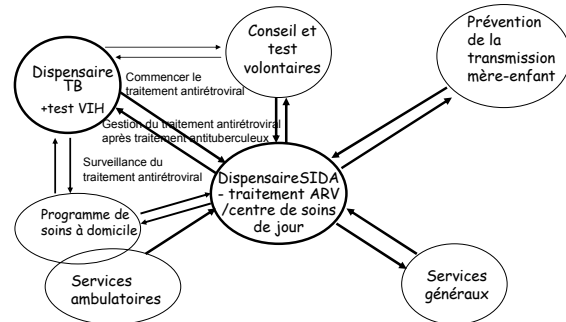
Conseil et test volontaires

Prévention de la transmission mère-enfant

Dispensaire TB +test VIH

Commencer le traitement antirétroviral

Gestion du traitement antirétroviral après traitement antituberculeux

Surveillance du traitement antirétroviral

DispensaireSIDA - traitement ARV /centre de soins de jour

Programme de soins à domicile

Services ambulatoires

Services généraux